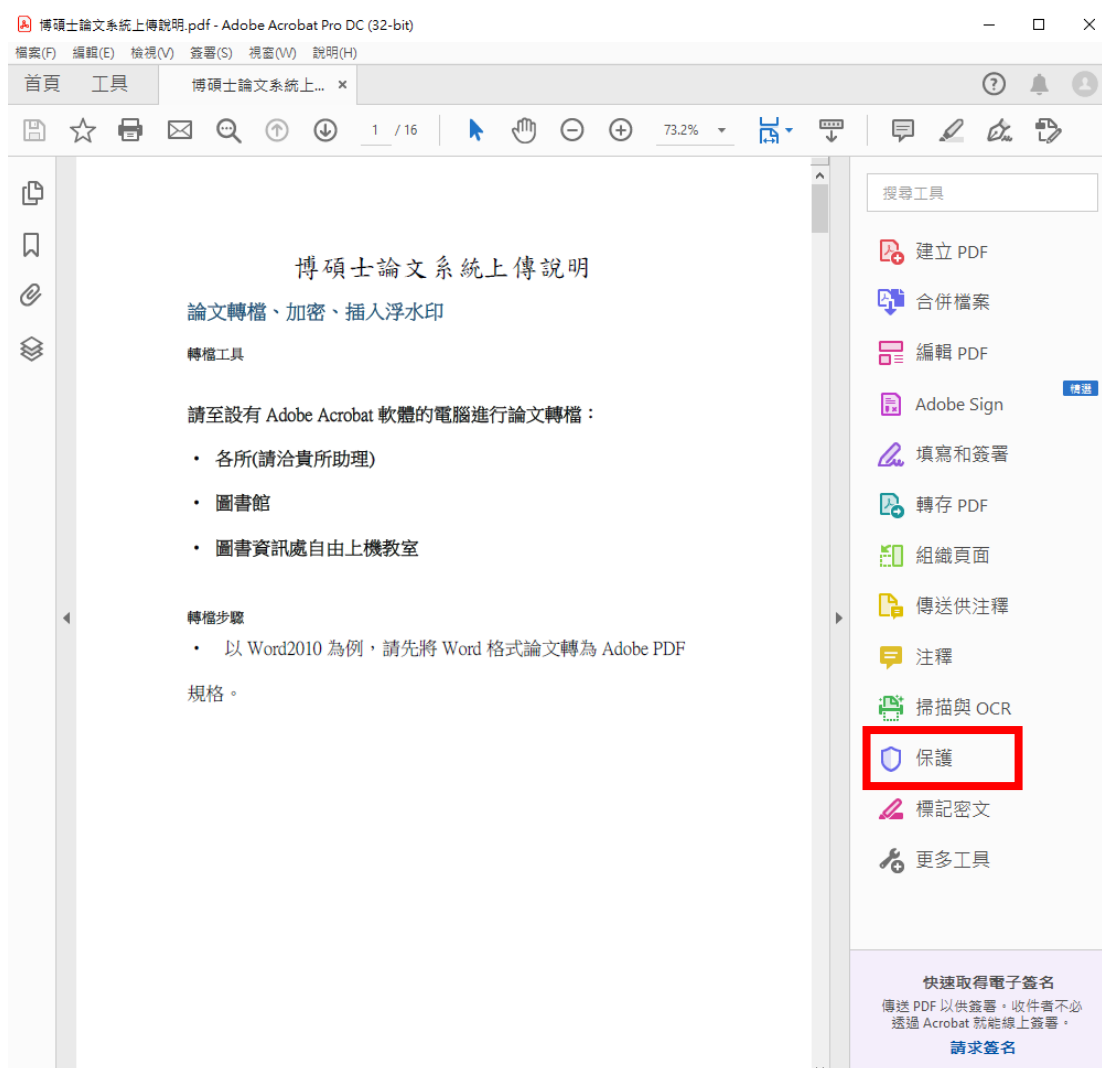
博碩士論文系統上傳說明.pdf - Adobe Acrobat Pro DC (32-bit)

檔案(F) 編輯(E) 檢視(V) 簽署(S) 視窗(W) 說明(H)

首頁 工具 博碩士論文系統上... ×

1 / 16

73.2%

博碩士論文系統上傳說明

論文轉檔、加密、插入浮水印

轉檔工具

請至設有 Adobe Acrobat 軟體的電腦進行論文轉檔：

・ 各所(請洽貴所助理)

・ 圖書館

・ 圖書資訊處自由上機教室

轉檔步驟

・ 以 Word2010 為例，請先將 Word 格式論文轉為 Adobe PDF 規格。

搜尋工具

建立 PDF

合併檔案

編輯 PDF

精選

Adobe Sign

填寫和簽署

轉存 PDF

組織頁面

傳送供注釋

注釋

掃描與 OCR

保護

標記密文

更多工具

快速取得電子簽名

傳送 PDF 以供簽署。收件者不必透過 Acrobat 就能線上簽署。

請求簽名